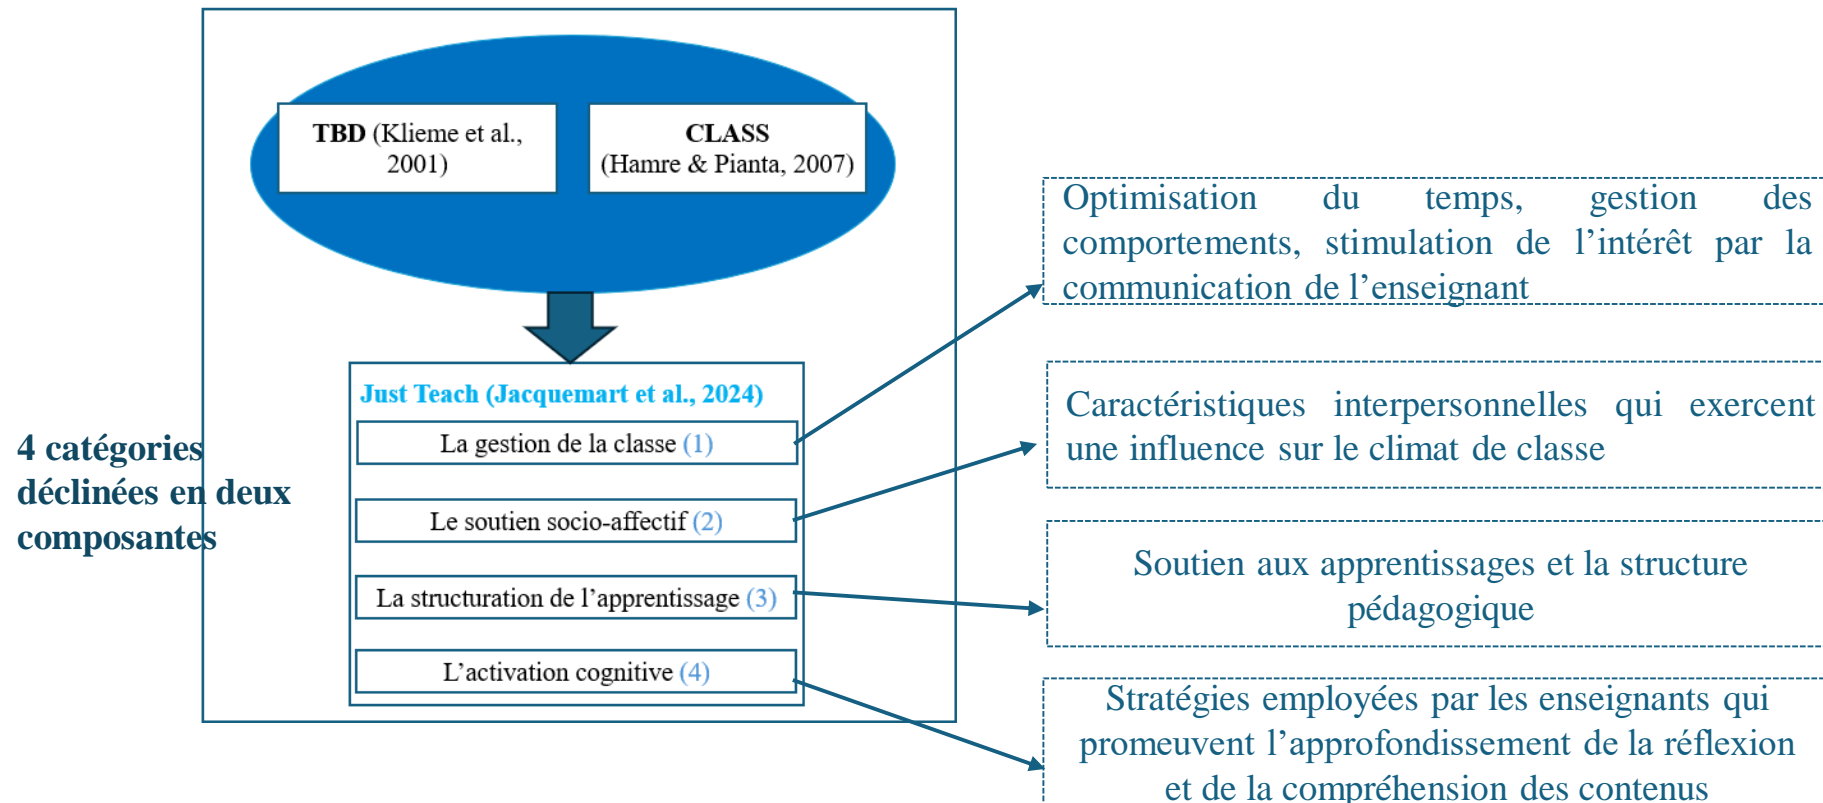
TBD (Klieme et al., 2001)

CLASS (Hamre & Pianta, 2007)

Just Teach (Jacquemart et al., 2024)

La gestion de la classe (1)

Le soutien socio-affectif (2)

La structuration de l’apprentissage (3)

L’activation cognitive (4)

4 catégories déclinées en deux composantes

Optimisation du temps, gestion des comportements, stimulation de l’intérêt par la communication de l’enseignant

Caractéristiques interpersonnelles qui exercent une influence sur le climat de classe

Soutien aux apprentissages et la structure pédagogique

Stratégies employées par les enseignants qui promeuvent l’approfondissement de la réflexion et de la compréhension des contenus